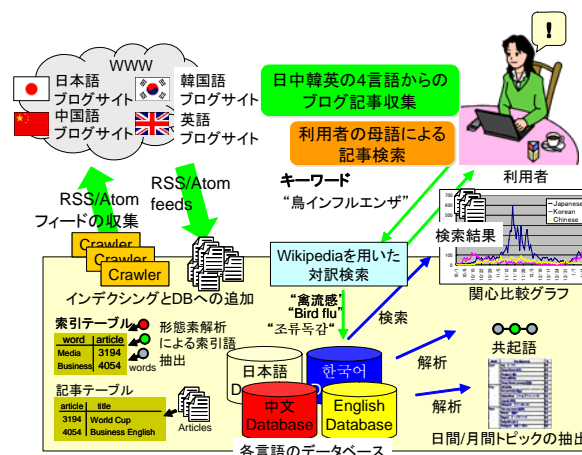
WWW

日本語
ブログサイト
中国語
ブログサイト

韓国語
ブログサイト
英語
ブログサイト

日中韓英の4言語からの
ブログ記事収集

利用者の母語による
記事検索

!

利用者

RSS/Atom
フィードの収集

RSS/Atom
feeds

キーワード
"鳥インフルエンザ"

Crawler
Crawler
Crawler

Wikipediaを用いた
対訳検索

検索結果

Japanese
Korean
Chinese

インデクシングとDBへの追加

"禽流感"
"Bird flu"
"조류독감"

関心比較グラフ

索引テーブル

| word | article |
|---|---|
| Media | 3194 |
| Business | 4054 |

形態素解析
による索引語
抽出

words

検索

共起語

記事テーブル

| article | title |
|---|---|
| 3194 | World Cup |
| 4054 | Business English |

Articles

日本語
D

한국어

中文
Database

English
Database

解析

解析

各言語のデータベース

日間/月間トピックの抽出